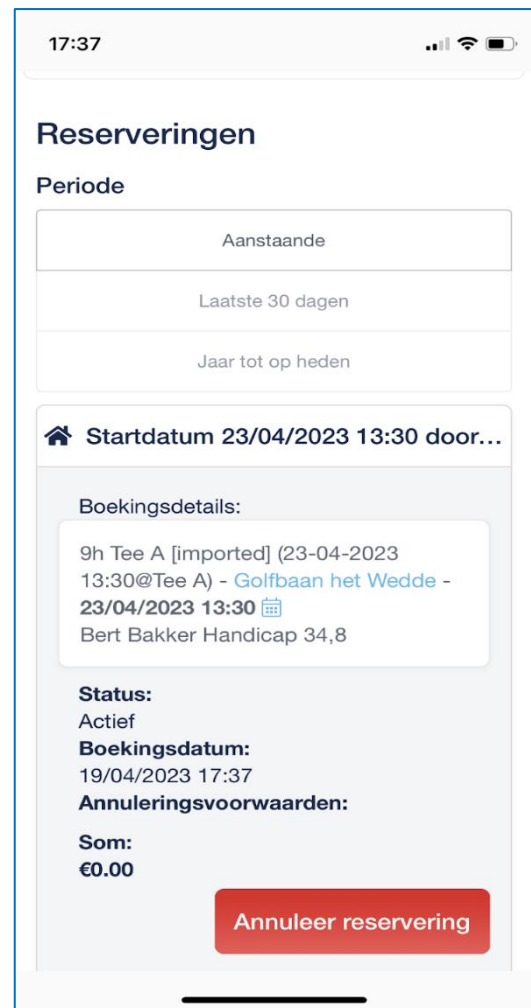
17:37

Reserveringen

Periode

Aanstaande

Laatste 30 dagen

Jaar tot op heden

Startdatum 23/04/2023 13:30 door...

Boekingsdetails:

9h Tee A [imported] (23-04-2023 13:30@Tee A) - Golfbaan het Wedde - **23/04/2023 13:30**
Bert Bakker Handicap 34,8

**Status:**
Actief
**Boekingsdatum:**
19/04/2023 17:37
**Annuleringsvoorwaarden:**

**Som:**
**€0.00**

Annuleer reservering